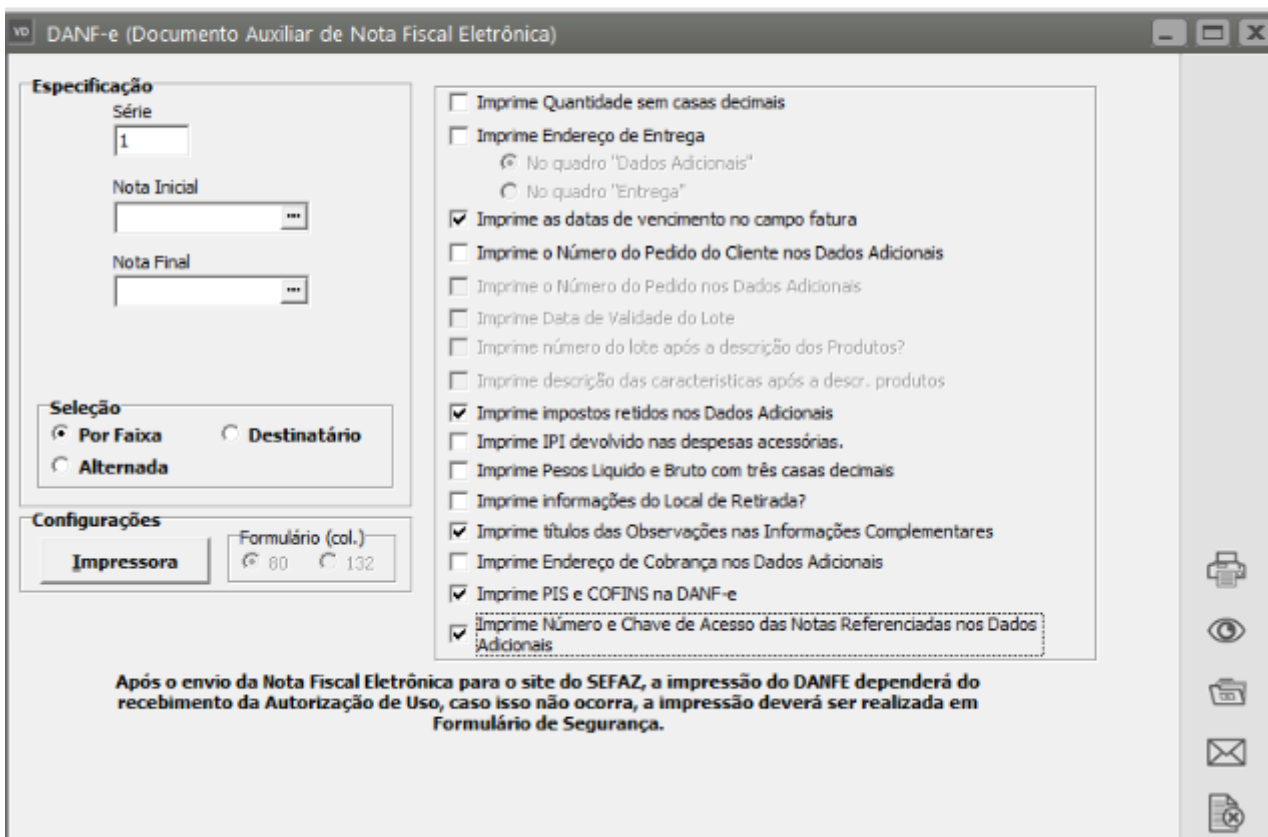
VD DANF-e (Documento Auxiliar de Nota Fiscal Eletrônica)

Especificação
Série
1
Nota Inicial
Nota Final

Seleção
Por Faixa
Destinatário
Alternada

Configurações
Impressora
Formulário (col.)
80
132

Imprime Quantidade sem casas decimais
Imprime Endereço de Entrega
No quadro "Dados Adicionais"
No quadro "Entrega"
Imprime as datas de vencimento no campo fatura
Imprime o Número do Pedido do Cliente nos Dados Adicionais
Imprime o Número do Pedido nos Dados Adicionais
Imprime Data de Validade do Lote
Imprime número do lote após a descrição dos Produtos?
Imprime descrição das características após a descr. produtos
Imprime impostos retidos nos Dados Adicionais
Imprime IPI devolvido nas despesas acessórias.
Imprime Pesos Liquido e Bruto com três casas decimais
Imprime informações do Local de Retirada?
Imprime títulos das Observações nas Informações Complementares
Imprime Endereço de Cobrança nos Dados Adicionais
Imprime PIS e COFINS na DANF-e
Imprime Número e Chave de Acesso das Notas Referenciadas nos Dados Adicionais

Após o envio da Nota Fiscal Eletrônica para o site do SEFAZ, a impressão do DANFE dependerá do recebimento da Autorização de Uso, caso isso não ocorra, a impressão deverá ser realizada em Formulário de Segurança.